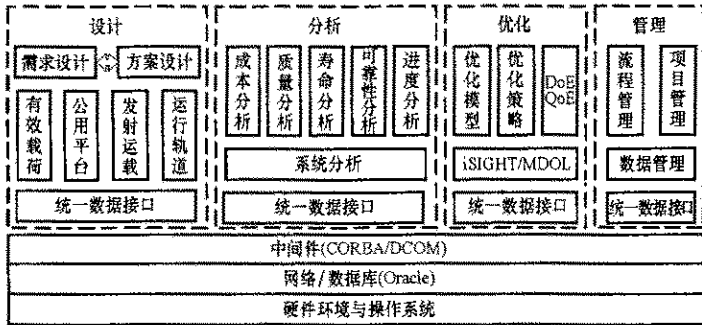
设计

需求设计

方案设计

有效载荷

公用平台

发射运载

运行轨道

统一数据接口

分析

成本分析

质量分析

寿命分析

可靠性分析

进度分析

系统分析

统一数据接口

优化

优化模型

优化策略

DoE QoE

iSIGHT/MDOL

统一数据接口

管理

流程管理

项目管理

数据管理

统一数据接口

中间件(CORBA/DCOM)

网络/数据库(Oracle)

硬件环境与操作系统